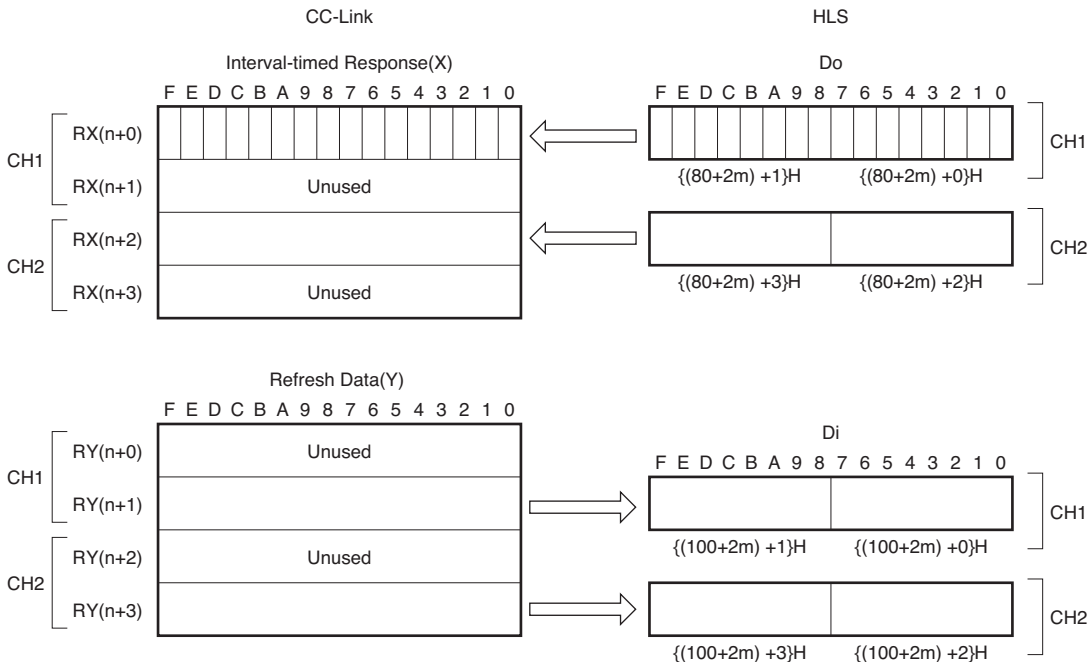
CC-Link

HLS

Interval-timed Response(X)

F E D C B A 9 8 7 6 5 4 3 2 1 0

CH1

RX(n+0)

RX(n+1)

Unused

CH2

RX(n+2)

RX(n+3)

Unused

Do

F E D C B A 9 8 7 6 5 4 3 2 1 0

CH1

{(80+2m) +1}H

{(80+2m) +0}H

CH2

{(80+2m) +3}H

{(80+2m) +2}H

Refresh Data(Y)

F E D C B A 9 8 7 6 5 4 3 2 1 0

CH1

RY(n+0)

Unused

RY(n+1)

CH2

RY(n+2)

Unused

RY(n+3)

Di

F E D C B A 9 8 7 6 5 4 3 2 1 0

CH1

{(100+2m) +1}H

{(100+2m) +0}H

CH2

{(100+2m) +3}H

{(100+2m) +2}H